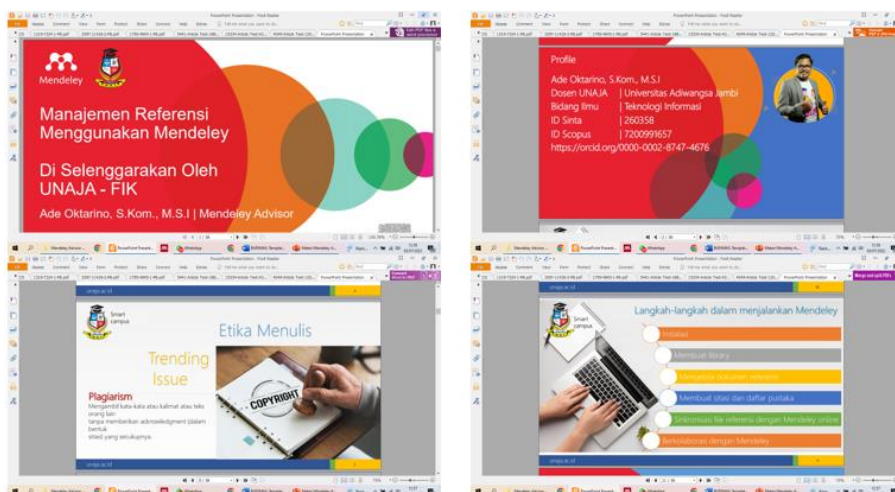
Mendeley

Manajemen Referensi Menggunakan Mendeley

Di Selenggarakan Oleh UNAJA - FIK

Ade Oktarino, S.Kom., M.S.I | Mendeley Advisor

Profile

Ade Oktarino, S.Kom., M.S.I
Dosen UNAJA | Universitas Adiwangsa Jambi
Bidang Ilmu | Teknologi Informasi
ID Sinta | 260358
ID Scopus | 7200991657
https://orcid.org/0000-0002-8747-4676

unaja.ac.id

Smart campus

Etika Menulis

Trending Issue

COPYRIGHT

Plagiarism
Mengambil kata-kata atau kalimat atau teks orang lain
tanpa memberikan acknowledgment (dalam bentuk
sitasi) yang secukupnya

unaja.ac.id

Smart campus

Langkah-langkah dalam menjalankan Mendeley

Instalasi

Membuat library

Mengelola dokumen referensi

Membuat sitasi dan daftar pustaka

Sinkronisasi file referensi dengan Mendeley online

Berkolaborasi dengan Mendeley

unaja.ac.id